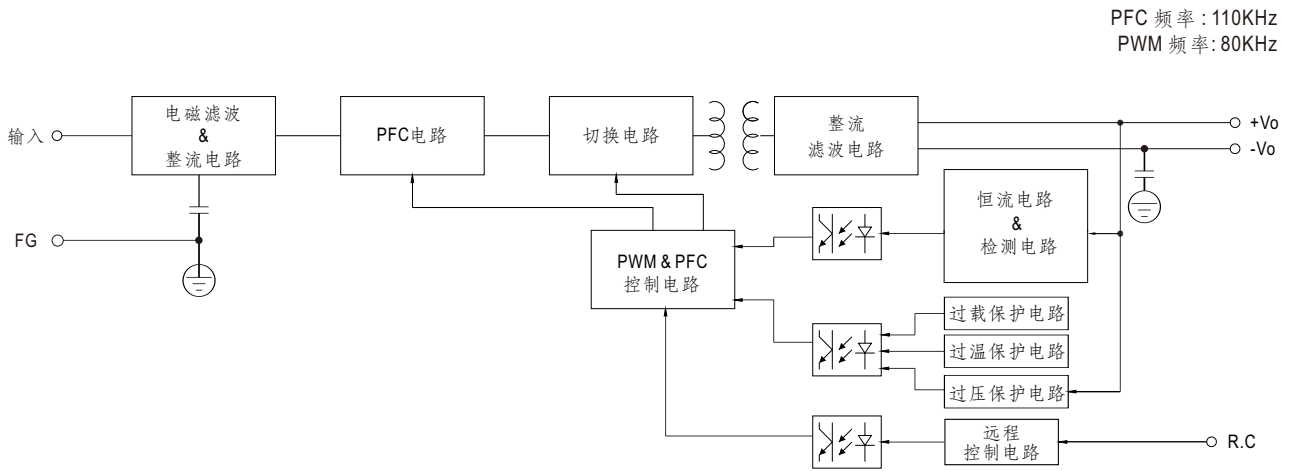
PFC 频率 : 110KHz
PWM 频率: 80KHz

输入

电磁滤波
&
整流电路

PFC电路

切换电路

整流
滤波电路

+Vo
-Vo

FG

恒流电路
&
检测电路

PWM & PFC
控制电路

过载保护电路
过温保护电路
过压保护电路

远程
控制电路

R.C